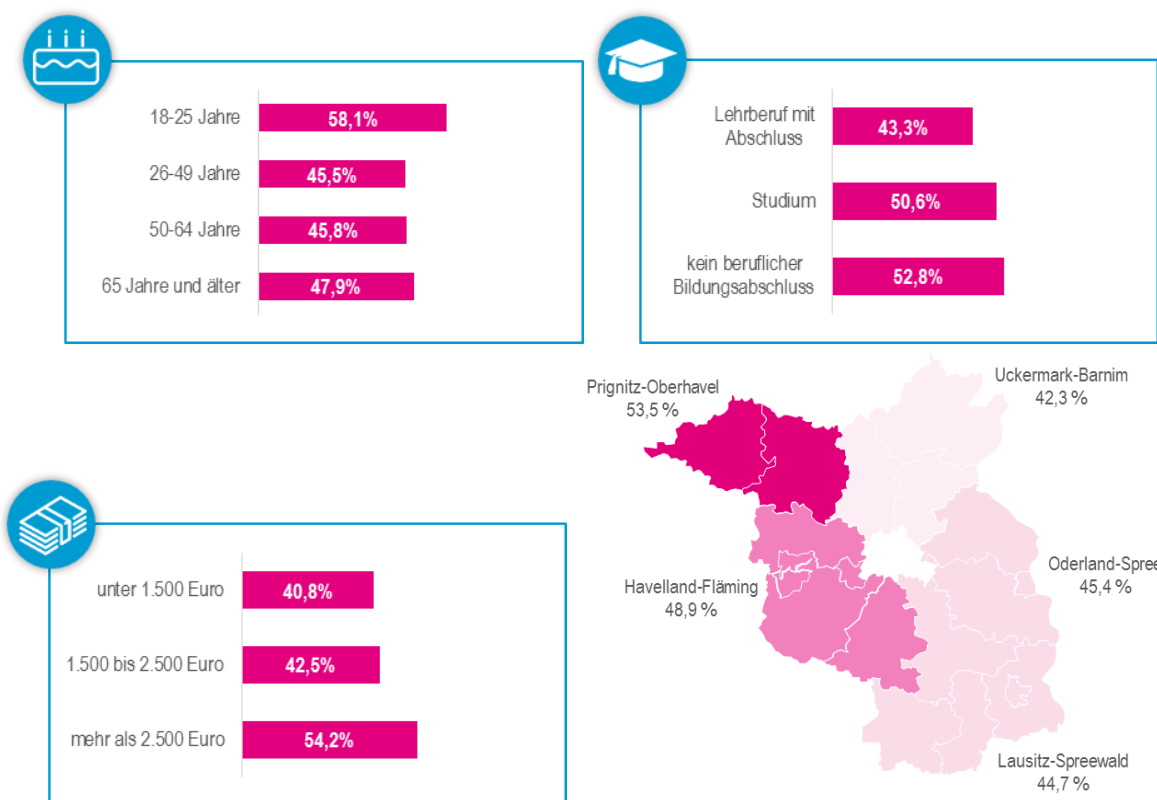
18-25 Jahre 58,1%

26-49 Jahre 45,5%

50-64 Jahre 45,8%

65 Jahre und älter 47,9%

Lehrberuf mit Abschluss 43,3%

Studium 50,6%

kein beruflicher Bildungsabschluss 52,8%

Prignitz-Oberhavel 53,5 %

Uckermark-Barnim 42,3 %

Oderland-Spree 45,4 %

Havelland-Fläming 48,9 %

Lausitz-Spreewald 44,7 %

unter 1.500 Euro 40,8%

1.500 bis 2.500 Euro 42,5%

mehr als 2.500 Euro 54,2%